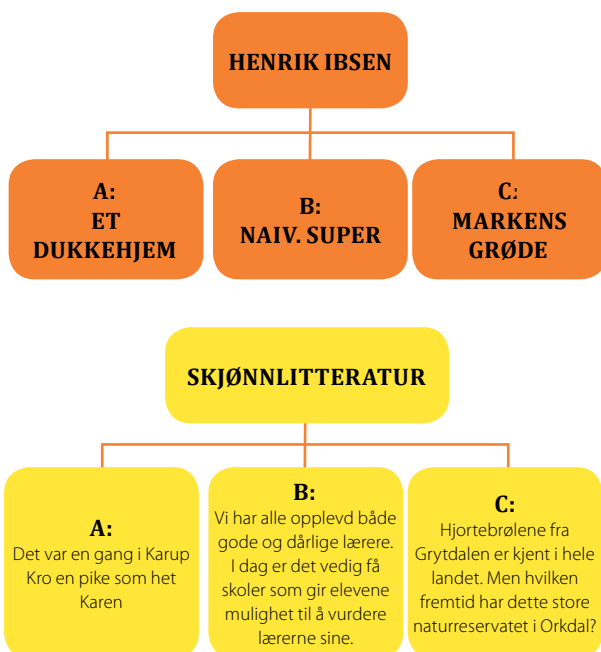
HENRIK IBSEN

A:
ET
DUKKEHJEM

B:
NAIV. SUPER

C:
MARKENS
GRØDE

SKJØNNLITTERATUR

A:
Det var en gang i Karup Kro en pike som het Karen

B:
Vi har alle opplevd både gode og dårlige lærere. I dag er det vedig få skoler som gir elevene mulighet til å vurdere lærerne sine.

C:
Hjortebrølene fra Grytdalen er kjent i hele landet. Men hvilken fremtid har dette store naturreservatet i Orkdal?